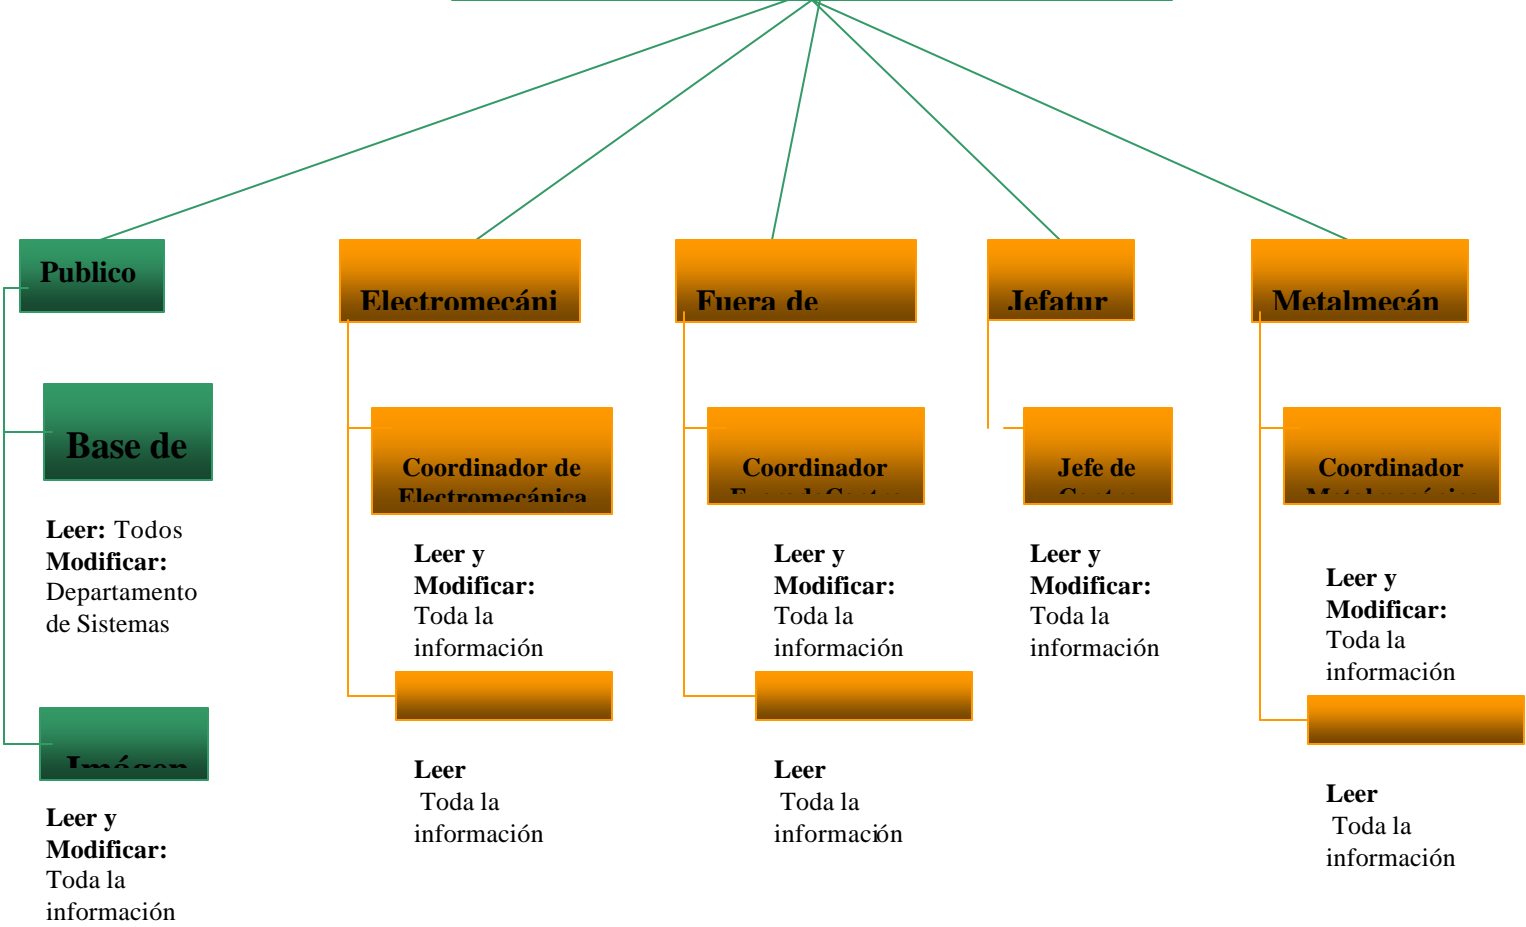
Publico

Base de

Leer: Todos
Modificar: Departamento de Sistemas

Imágen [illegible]

Leer y Modificar: Toda la información

Electromecáni

Coordinador de Electromecánica

Leer y Modificar: Toda la información

Leer
Toda la información

Fuera de

Coordinador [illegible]

Leer y Modificar: Toda la información

Leer
Toda la información

Jefatur

Jefe de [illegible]

Leer y Modificar: Toda la información

Metalmecán

Coordinador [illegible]

Leer y Modificar: Toda la información

Leer
Toda la información